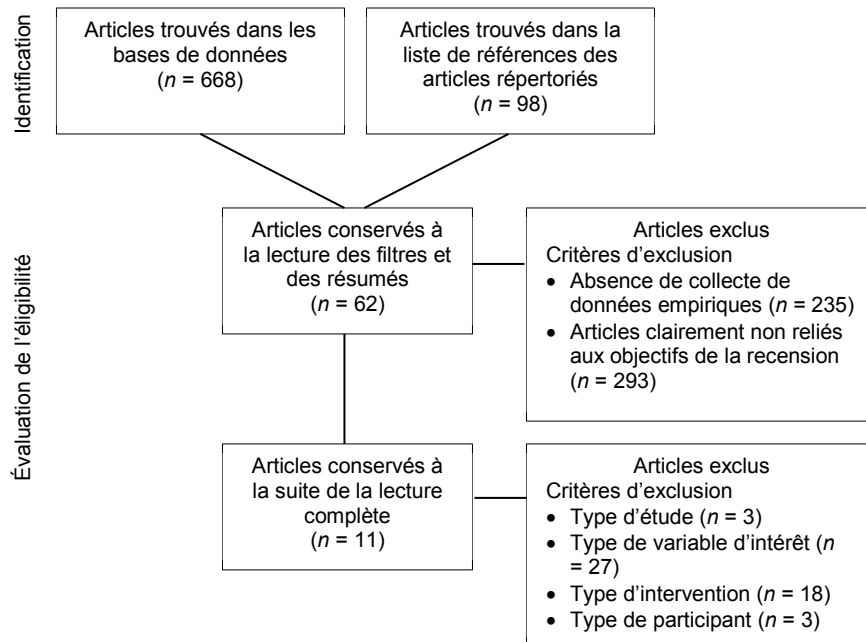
Identification

Articles trouvés dans les bases de données ($n$ = 668)

Articles trouvés dans la liste de références des articles répertoriés ($n$ = 98)

Évaluation de l'éligibilité

Articles conservés à la lecture des filtres et des résumés ($n$ = 62)

Articles exclus
Critères d'exclusion
• Absence de collecte de données empiriques ($n$ = 235)
• Articles clairement non reliés aux objectifs de la recension ($n$ = 293)

Articles conservés à la suite de la lecture complète ($n$ = 11)

Articles exclus
Critères d'exclusion
• Type d'étude ($n$ = 3)
• Type de variable d'intérêt ($n$ = 27)
• Type d'intervention ($n$ = 18)
• Type de participant ($n$ = 3)